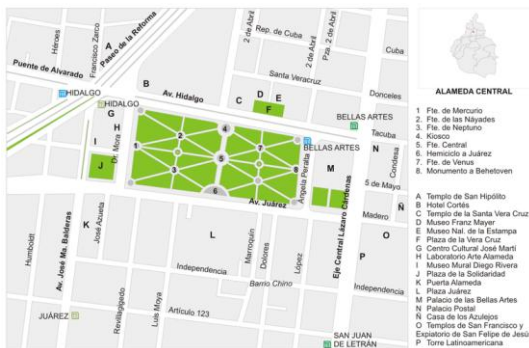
Héroes
Francisco Zarco
A
Paseo de la Reforma
2 de Abril
Rep. de Cuba
2 de Abril
Pza. 2 de Abril
Cuba
Puente de Alvarado
Santa Veracruz
B
Av. Hidalgo
C
D
E
F
Donceles
HIDALGO
HIDALGO
BELLAS ARTES
Tacuba
G
H
4
Dr. Mora
2
7
1
5
8
BELLAS ARTES
N
Condesa
3
I
J
6
Ángela Peralta
M
5 de Mayo
Av. Juárez
Madero
Ñ
K
José Azueta
L
Eje Central Lázaro Cárdenas
O
Humboldt
Av. José Ma. Balderas
Marroquín
Dolores
López
Independencia
P
Independencia
Barrio Chino
JUÁREZ
Revillagigedo
Luis Moya
Artículo 123
SAN JUAN DE LETRÁN
ALAMEDA CENTRAL
1 Fte. de Mercurio
2 Fte. de las Náyades
3 Fte. de Neptuno
4 Kiosco
5 Fte. Central
6 Hemiciclo a Juárez
7 Fte. de Venus
8 Monumento a Behetoven
A Templo de San Hipólito
B Hotel Cortés
C Templo de la Santa Vera Cruz
D Museo Franz Mayer
E Museo Nal. de la Estampa
F Plaza de la Vera Cruz
G Centro Cultural José Martí
H Laboratorio Arte Alameda
I Museo Mural Diego Rivera
J Plaza de la Solidaridad
K Puerta Alameda
L Plaza Juárez
M Palacio de las Bellas Artes
N Palacio Postal
Ñ Casa de los Azulejos
O Templos de San Francisco y Expiatorio de San Felipe de Jesú
P Torre Latinoamericana